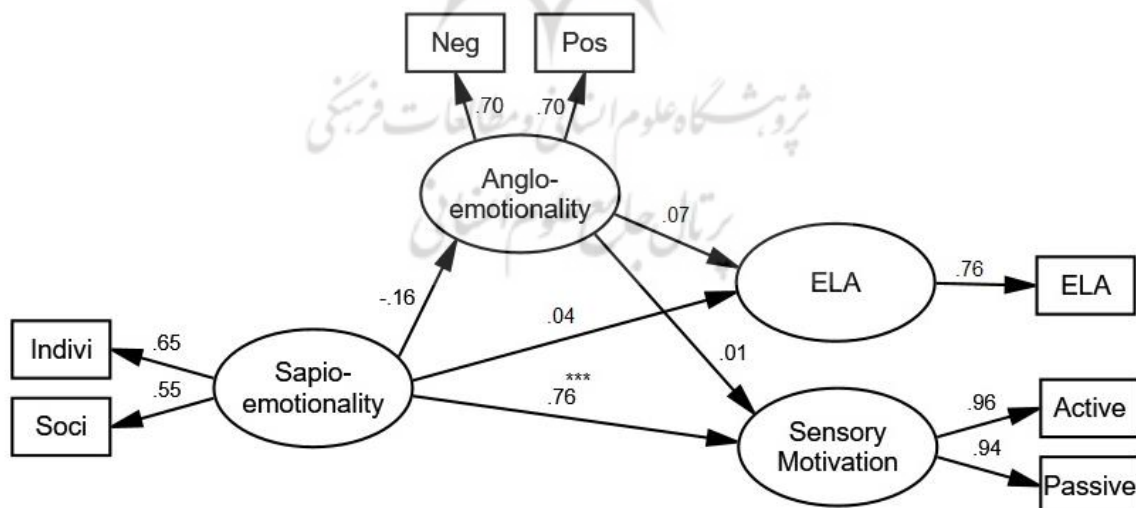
Neg

Pos

.70

.70

پژوهشگاه علوم انسانی و مطالعات فرهنگی

پرتال جامع علوم انسانی

Anglo-emotionality

.07

ELA

.76

ELA

-.16

.04

.01

Indivi

.65

Sapio-emotionality

.55

Soci

***

.76

Sensory Motivation

.96

Active

.94

Passive